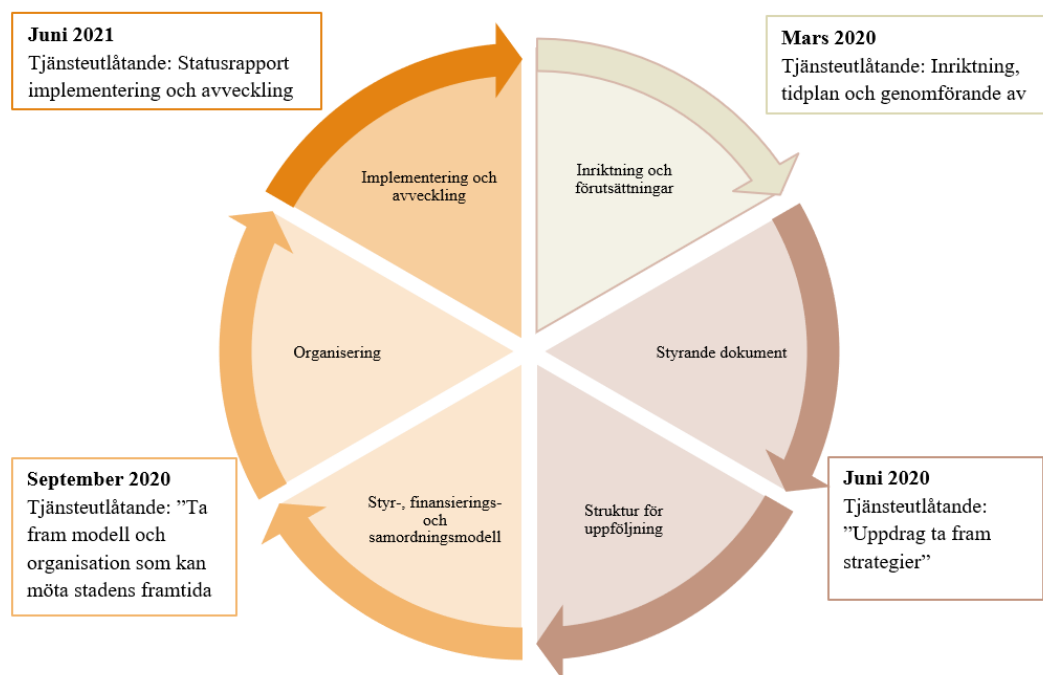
Juni 2021
Tjänsteutlåtande: Statusrapport implementering och avveckling

Mars 2020
Tjänsteutlåtande: Inriktning, tidplan och genomförande av

Implementering och avveckling

Inriktning och förutsättningar

Organisering

Styrande dokument

Styr-, finansierings- och samordningsmodell

Struktur för uppföljning

September 2020
Tjänsteutlåtande: ”Ta fram modell och organisation som kan möta stadens framtida

Juni 2020
Tjänsteutlåtande: ”Uppdrag ta fram strategier”